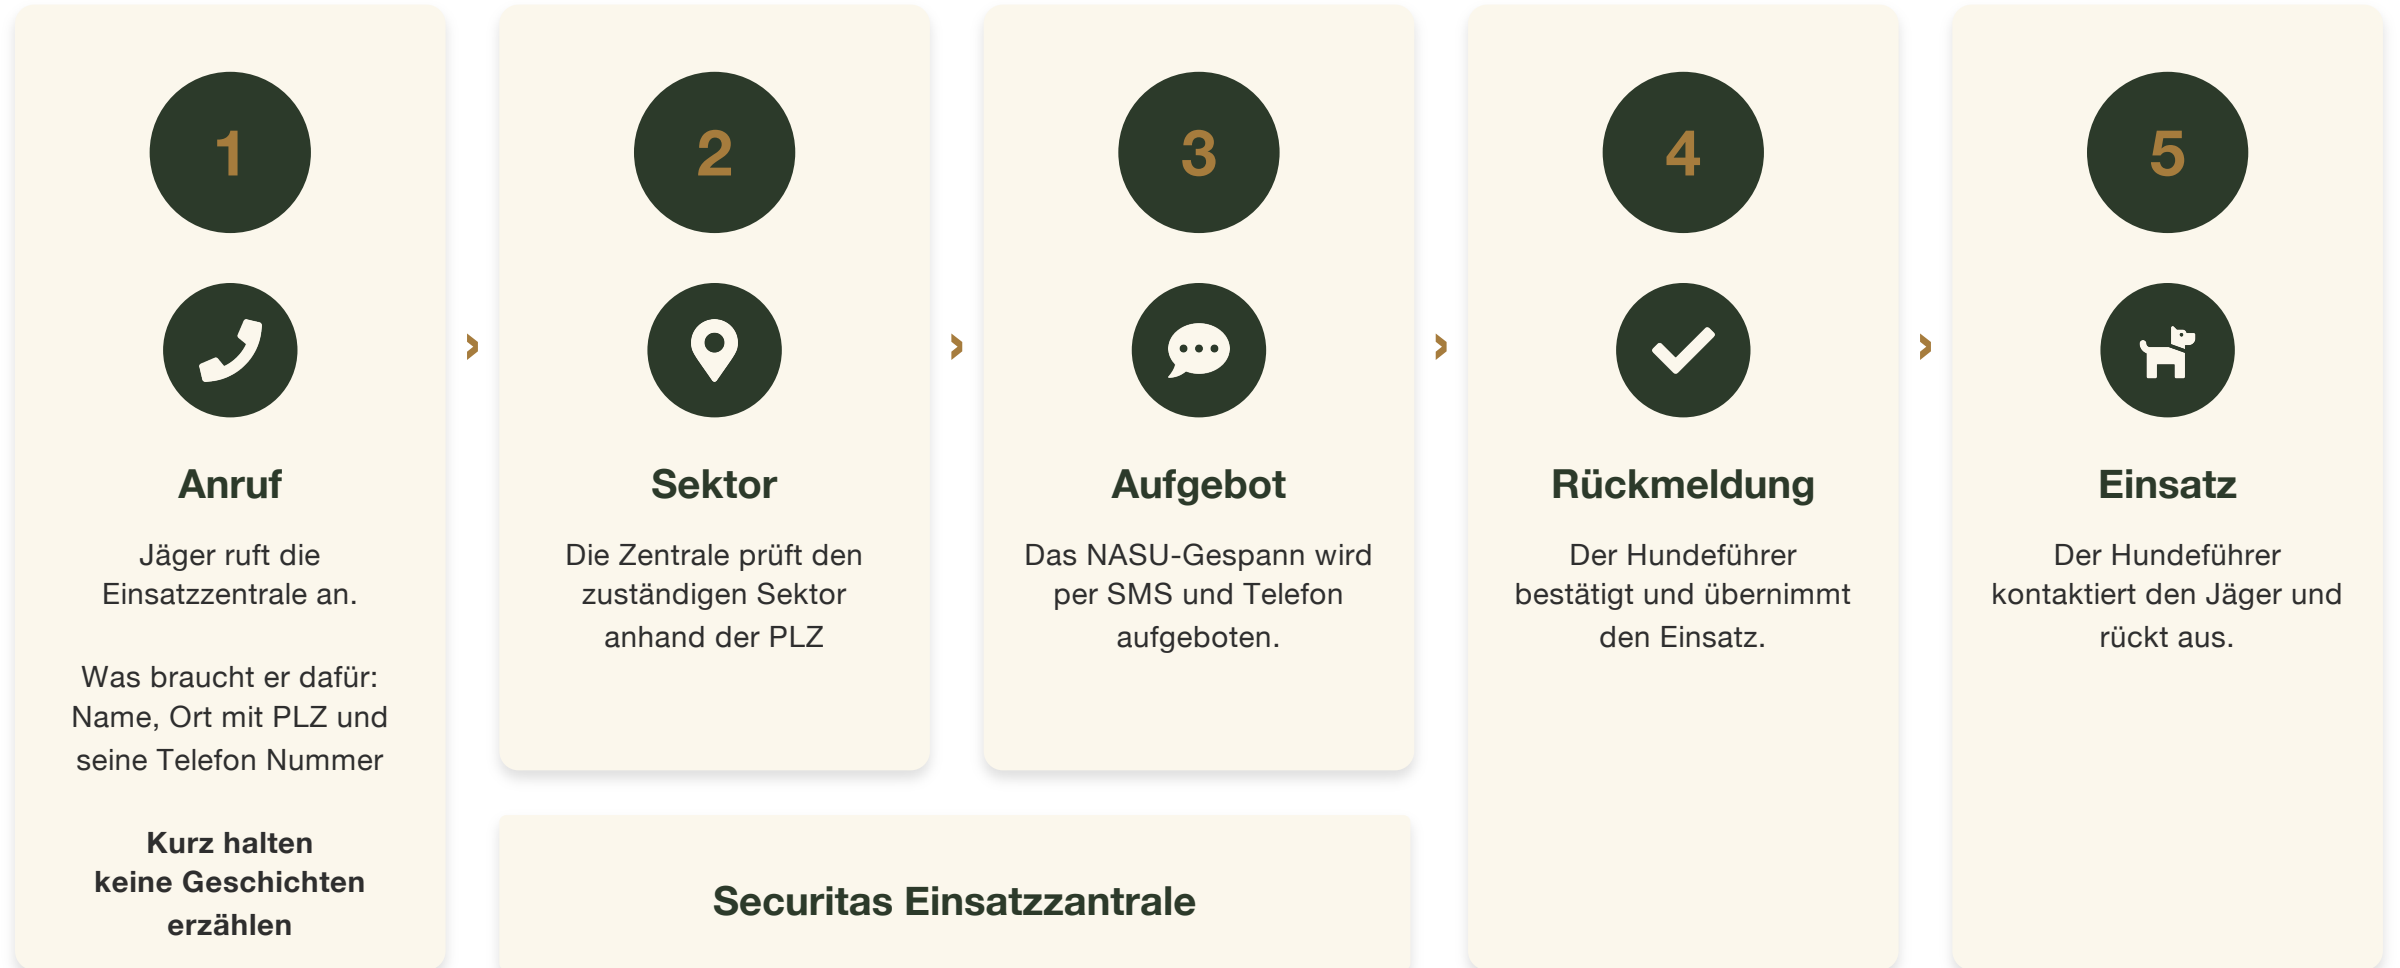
1

Anruf

Jäger ruft die Einsatzzentrale an.

Was braucht er dafür: Name, Ort mit PLZ und seine Telefon Nummer

**Kurz halten keine Geschichten erzählen**

2

Sektor

Die Zentrale prüft den zuständigen Sektor anhand der PLZ

3

Aufgebot

Das NASU-Gespann wird per SMS und Telefon aufgeboten.

Securitas Einsatzzantrale

4

Rückmeldung

Der Hundeführer bestätigt und übernimmt den Einsatz.

5

Einsatz

Der Hundeführer kontaktiert den Jäger und rückt aus.